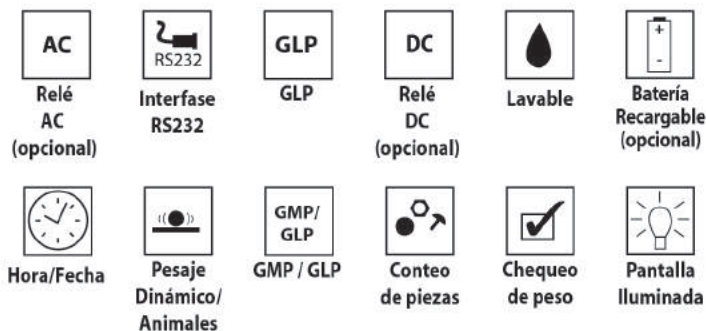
AC
Relé AC (opcional)

RS232
Interfase RS232

GLP
GLP

DC
Relé DC (opcional)

Lavable

+
-
Batería Recargable (opcional)

Hora/Fecha

Pesaje Dinámico/ Animales

GMP/ GLP
GMP / GLP

Conteo de piezas

Chequeo de peso

Pantalla Iluminada